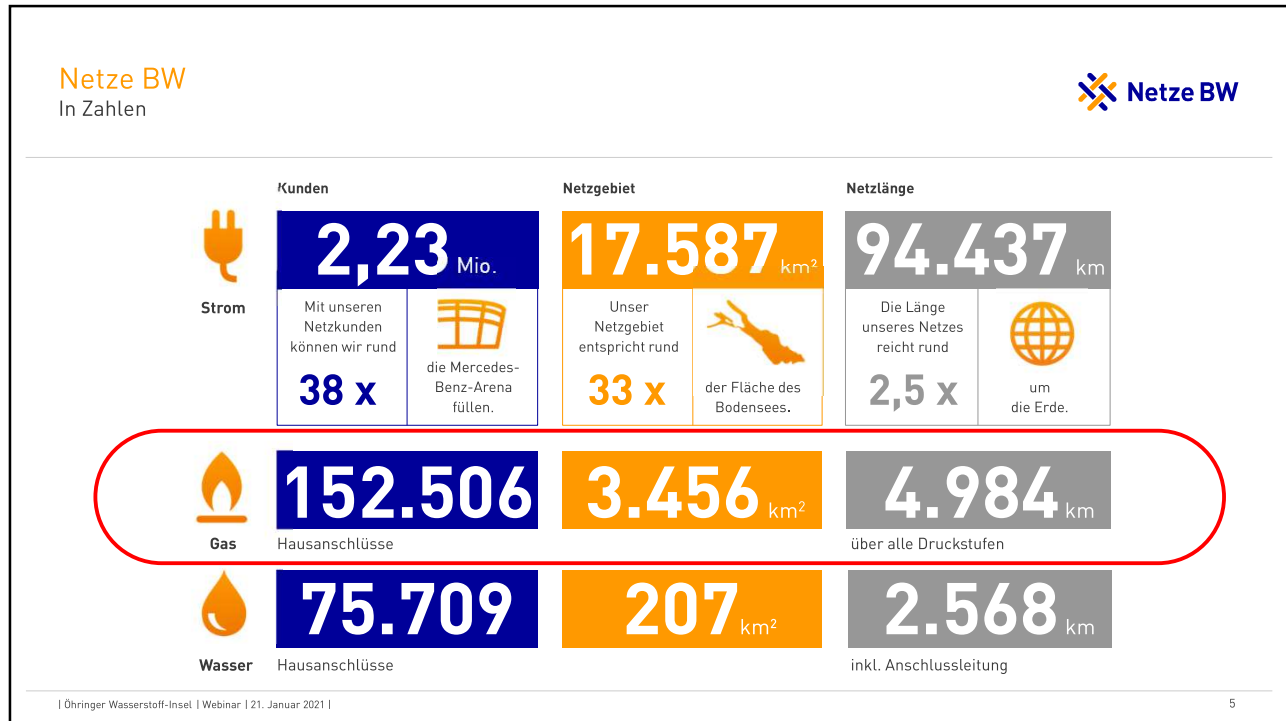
Netze BW
In Zahlen

Netze BW

Kunden

Netzgebiet

Netzlänge

Strom

2,23 Mio.

Mit unseren Netzkunden können wir rund

38 x

die Mercedes-Benz-Arena füllen.

17.587 km²

Unser Netzgebiet entspricht rund

33 x

der Fläche des Bodensees.

94.437 km

Die Länge unseres Netzes reicht rund

2,5 x

um die Erde.

Gas

152.506

Hausanschlüsse

3.456 km²

4.984 km

über alle Druckstufen

Wasser

75.709

Hausanschlüsse

207 km²

2.568 km

inkl. Anschlussleitung

| Öhringer Wasserstoff-Insel | Webinar | 21. Januar 2021 |

5